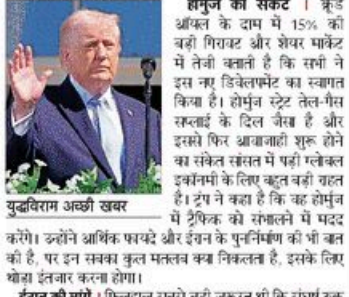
होर्मुज का संकट । क्रूड ऑयल के दाम में 15% की बड़ी गिरावट और शेयर मार्केट में तेजी बताती है कि सभी ने इस नए डिवेलपमेंट का स्वागत किया है। होर्मुज स्ट्रेट तेल-गैस सप्लाई के दिल जैसा है और इससे फिर आवाजाही शुरू होने का संकेत संसार में पड़ी ग्लोबल इकॉनमी के लिए बहुत बड़ी राहत है। ट्रंप ने कहा है कि वह होर्मुज में ट्रैफिक को संभालने में मदद करेंगे। उन्होंने आर्थिक फायदे और ईरान के पुनर्निर्माण की भी बात की है, पर इन सबका कुल मतलब क्या निकलता है, इसके लिए थोड़ा इंतजार करना होगा।

युद्धविराम अच्छी खबर

ईरान की मांगें । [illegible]